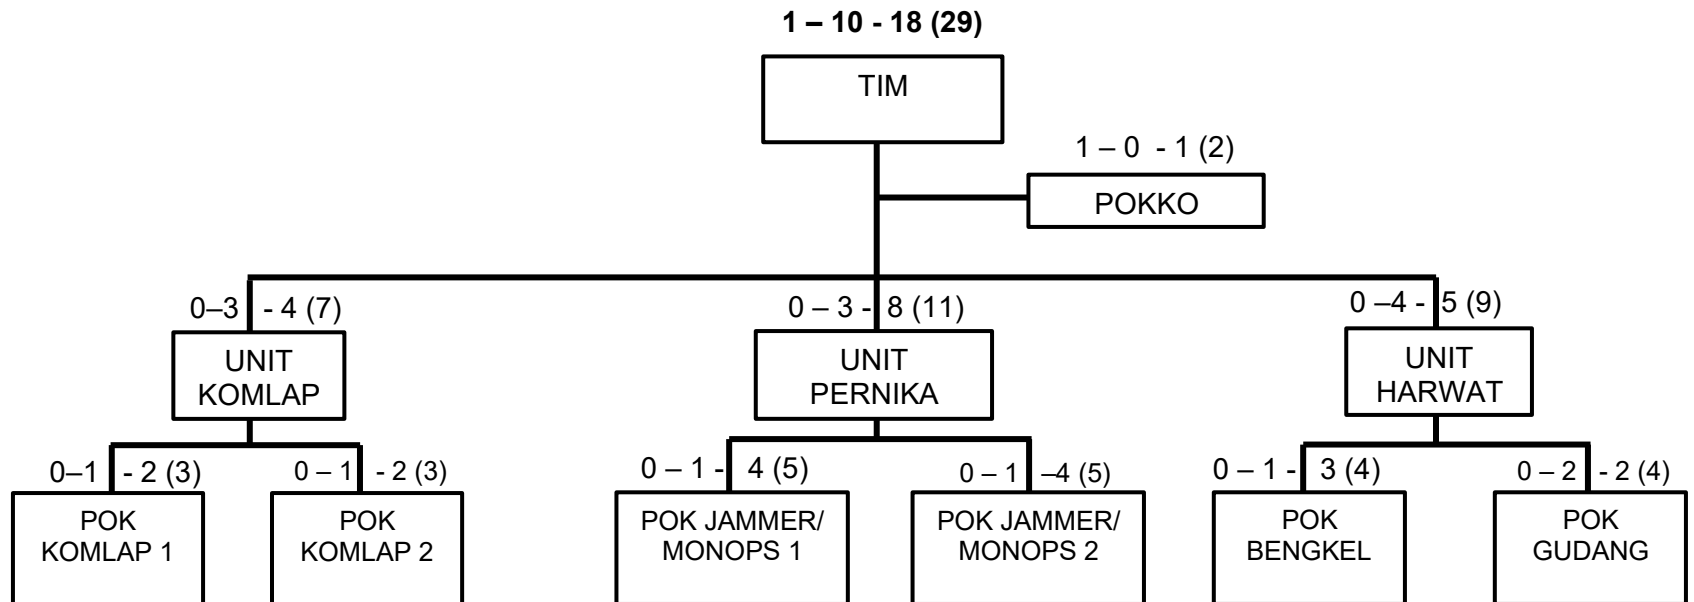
**1 – 10 - 18 (29)**

TIM

1 – 0 - 1 (2)

POKKO

0–3 - 4 (7)

UNIT KOMLAP

0 – 3 - 8 (11)

UNIT PERNIKA

0 –4 - 5 (9)

UNIT HARWAT

0–1 - 2 (3)

POK KOMLAP 1

0 – 1 - 2 (3)

POK KOMLAP 2

0 – 1 - 4 (5)

POK JAMMER/ MONOPS 1

0 – 1 –4 (5)

POK JAMMER/ MONOPS 2

0 – 1 - 3 (4)

POK BENGKEL

0 – 2 - 2 (4)

POK GUDANG